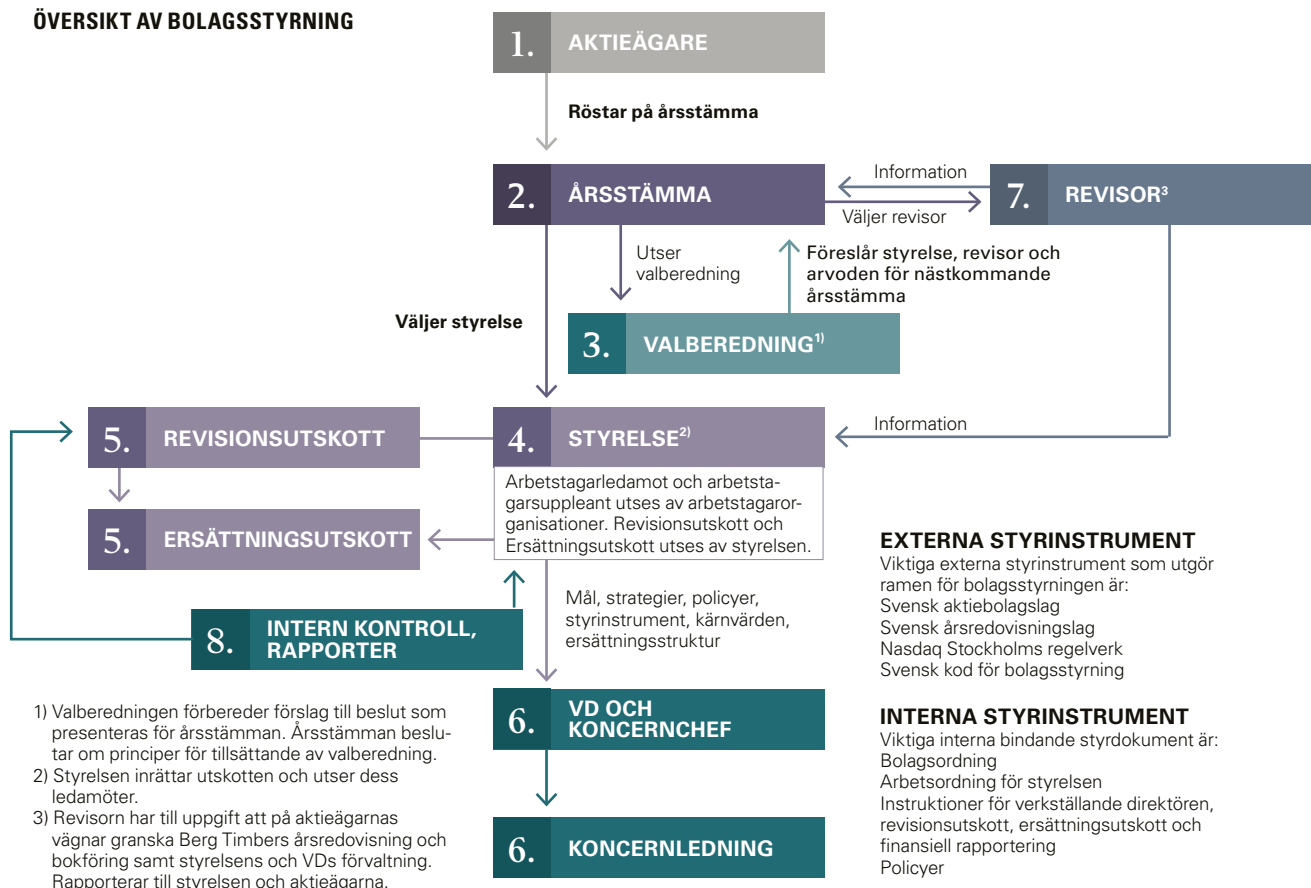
ÖVERSIKT AV BOLAGSSTYRNING

1. AKTIEÄGARE

Röstar på årsstämma

2. ÅRSSTÄMMA

Information

Väljer revisor

7. REVISOR³

Utser valberedning

Föreslår styrelse, revisor och arvoden för nästkommande årsstämma

Väljer styrelse

3. VALBEREDNING¹⁾

5. REVISIONSUTSKOTT

4. STYRELSE²⁾

Information

Arbetstagarledamot och arbetstagarsuppleant utses av arbetstagarorganisationer. Revisionsutskott och Ersättningsutskott utses av styrelsen.

5. ERSÄTTNINGSUTSKOTT

Mål, strategier, policyer, styrinstrument, kärnvärden, ersättningsstruktur

8. INTERN KONTROLL, RAPPORTER

6. VD OCH KONCERNCHEF

6. KONCERNLEDNING

EXTERNA STYRINSTRUMENT
Viktiga externa styrinstrument som utgör ramen för bolagsstyrningen är:
Svensk aktiebolagslag
Svensk årsredovisningslag
Nasdaq Stockholms regelverk
Svensk kod för bolagsstyrning

INTERNA STYRINSTRUMENT
Viktiga interna bindande styrdokument är:
Bolagsordning
Arbetsordning för styrelsen
Instruktioner för verkställande direktören, revisionsutskott, ersättningsutskott och finansiell rapportering
Policyer

1) Valberedningen förbereder förslag till beslut som presenteras för årsstämman. Årsstämman beslutar om principer för tillsättande av valberedning.
2) Styrelsen inrättar utskotten och utser dess ledamöter.
3) Revisorn har till uppgift att på aktieägarnas vägnar granska Berg Timbers årsredovisning och bokföring samt styrelsens och VDs förvaltning. Rapporterar till styrelsen och aktieägarna.